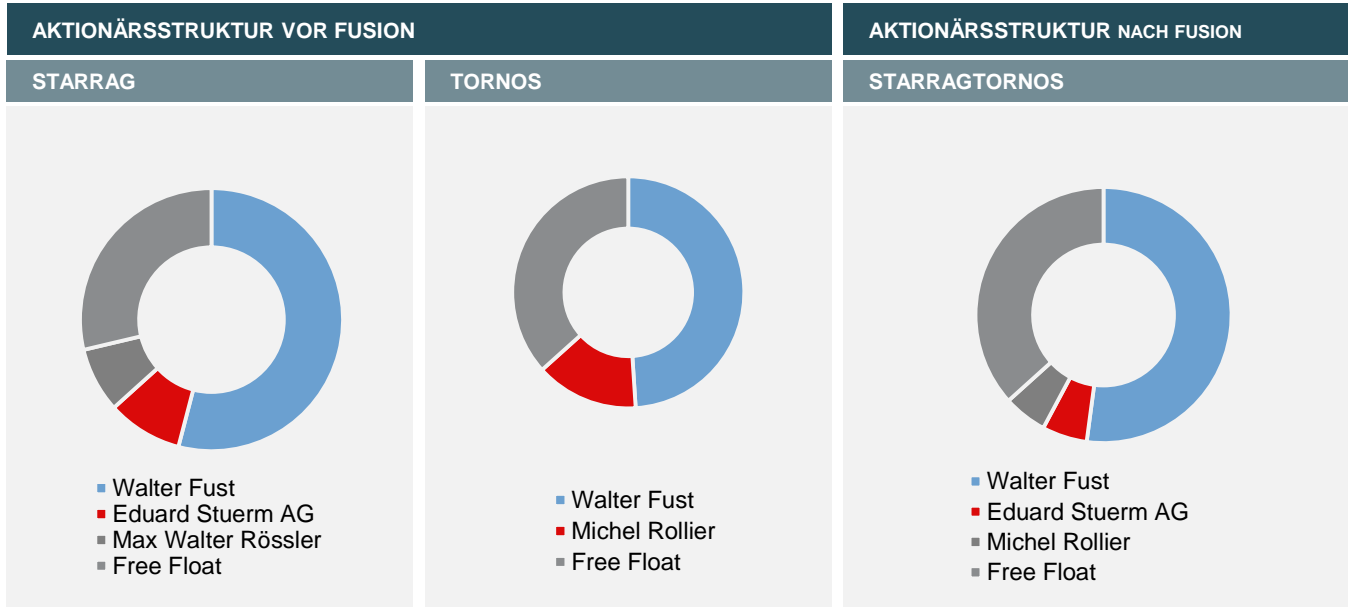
AKTIONÄRSSTRUKTUR VOR FUSION

AKTIONÄRSSTRUKTUR NACH FUSION

STARRAG

Walter Fust
Eduard Stuerm AG
Max Walter Rössler
Free Float

TORNOS

Walter Fust
Michel Rollier
Free Float

STARRAGTORNOS

Walter Fust
Eduard Stuerm AG
Michel Rollier
Free Float